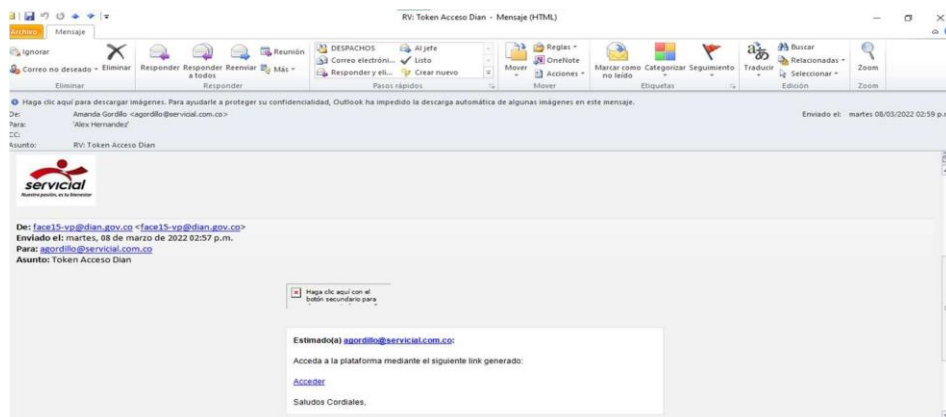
Archivo Mensaje

RV: Token Acceso Dian - Mensaje (HTML)

Ignorar
Correo no deseado
Eliminar
Eliminar
Responder
Responder a todos
Reenviar
Reunión
Más
Responder
DESPACHOS
Correo electróni...
Responder y eli...
Al jefe
Listo
Crear nuevo
Pasos rápidos
Mover
Reglas
OneNote
Acciones
Mover
Marcar como no leído
Categorizar
Seguimiento
Etiquetas
Traducir
Buscar
Relacionadas
Seleccionar
Edición
Zoom
Zoom

Haga clic aquí para descargar imágenes. Para ayudarle a proteger su confidencialidad, Outlook ha impedido la descarga automática de algunas imágenes en este mensaje.

De: Amanda Gordillo <agordillo@servicial.com.co>
Para: 'Alex Hernandez'
CC:
Asunto: RV: Token Acceso Dian

Enviado el: martes 08/03/2022 02:59 p.m.

servicial
Nuestra pasión, es tu bienestar

De: face15-vp@dian.gov.co <face15-vp@dian.gov.co>
Enviado el: martes, 08 de marzo de 2022 02:57 p.m.
Para: agordillo@servicial.com.co
Asunto: Token Acceso Dian

Haga clic aquí con el botón secundario para

Estimado(a) agordillo@servicial.com.co:

Acceda a la plataforma mediante el siguiente link generado:

Acceder

Saludos Cordiales,